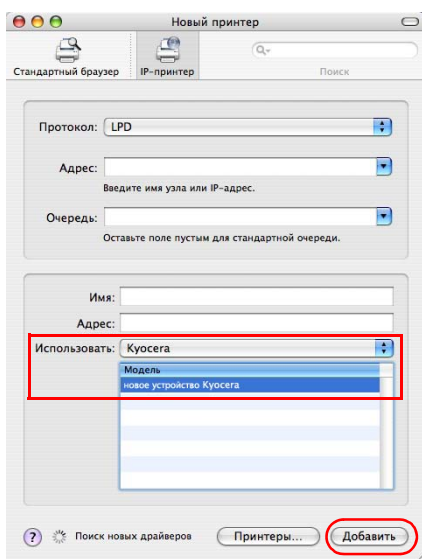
Новый принтер

Стандартный браузер

IP-принтер

Поиск

Протокол: LPD

Адрес:

Введите имя узла или IP-адрес.

Очередь:

Оставьте поле пустым для стандартной очереди.

Имя:

Адрес:

Использовать: Kyocera

| Модель |
|---|
| новое устройство Kyocera |

?

Поиск новых драйверов

Принтеры...

Добавить